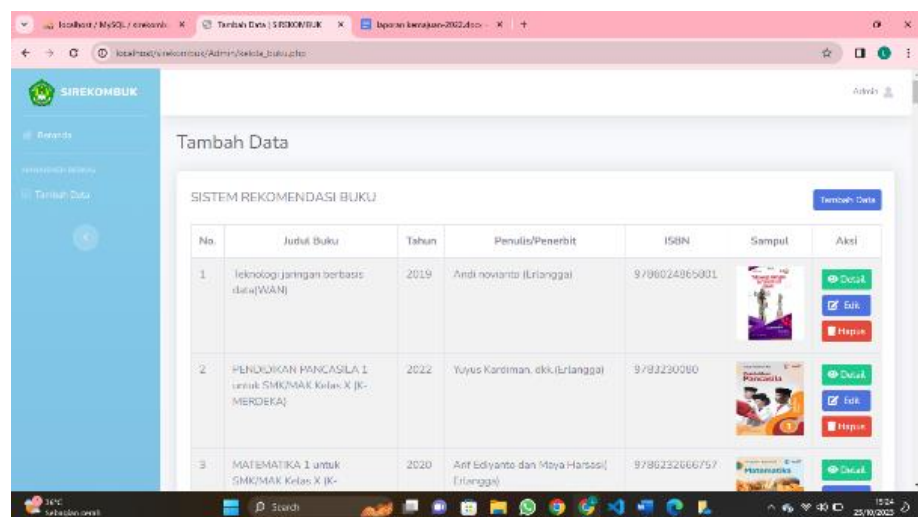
localhost / MySQL / sirekomb × Tambah Data | SIREKOMBUK × laporan kemajuan-2023.docx × +

localhost/sirekombuk/Admin/kelola_buku.php

SIREKOMBUK

Admin

Beranda

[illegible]

Tambah Data

Tambah Data

SISTEM REKOMENDASI BUKU

Tambah Data

| No. | Judul Buku | Tahun | Penulis/Penerbit | ISBN | Sampul | Aksi |
|---|---|---|---|---|---|---|
| 1 | Teknologi jaringan berbasis data(WAN) | 2019 | Andi novianto (Erlangga) | 9786024865801 | | Detail Edit Hapus |
| 2 | PENDIDIKAN PANCASILA 1 untuk SMK/MAK Kelas X (K-MERDEKA) | 2022 | Yuyus Kardiman, dkk.(Erlangga) | 9783230080 | Pancasila | Detail Edit Hapus |
| 3 | MATEMATIKA 1 untuk SMK/MAK Kelas X (K- | 2020 | Arif Ediyanto dan Moya Harsosi(Erlangga) | 9786232666757 | Matematika | Detail |

36°C Sebagian cerah

Search

15:24 25/10/2023